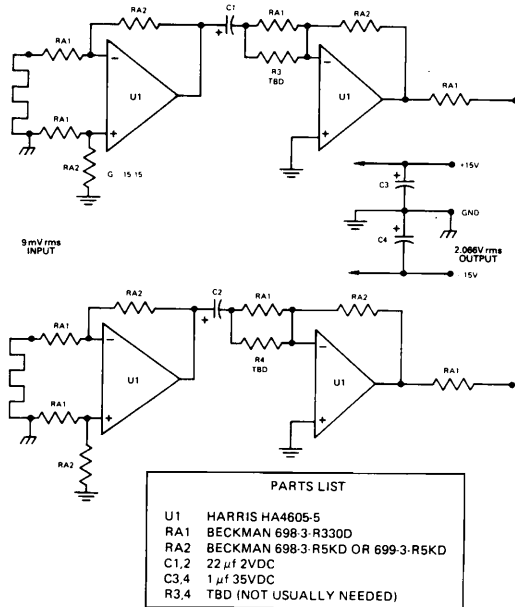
RA2
C1
RA1
RA2
RA1
−
+
R3
TBD
−
U1
U1
RA1
+
RA1
+
RA2
G 15 15
+15V
C3
+
GND
+
C4
9mV rms
INPUT
2.066V rms
OUTPUT
15V

RA2
C2
RA1
RA2
RA1
−
+
R4
TBD
−
U1
U1
RA1
RA1
+
+
RA2

PARTS LIST

| | |
|---|---|
| U1 | HARRIS HA4605-5 |
| RA1 | BECKMAN 698-3-R330D |
| RA2 | BECKMAN 698-3-R5KD OR 699-3-R5KD |
| C1,2 | 22 $\mu$f 2VDC |
| C3,4 | 1 $\mu$f 35VDC |
| R3,4 | TBD (NOT USUALLY NEEDED) |